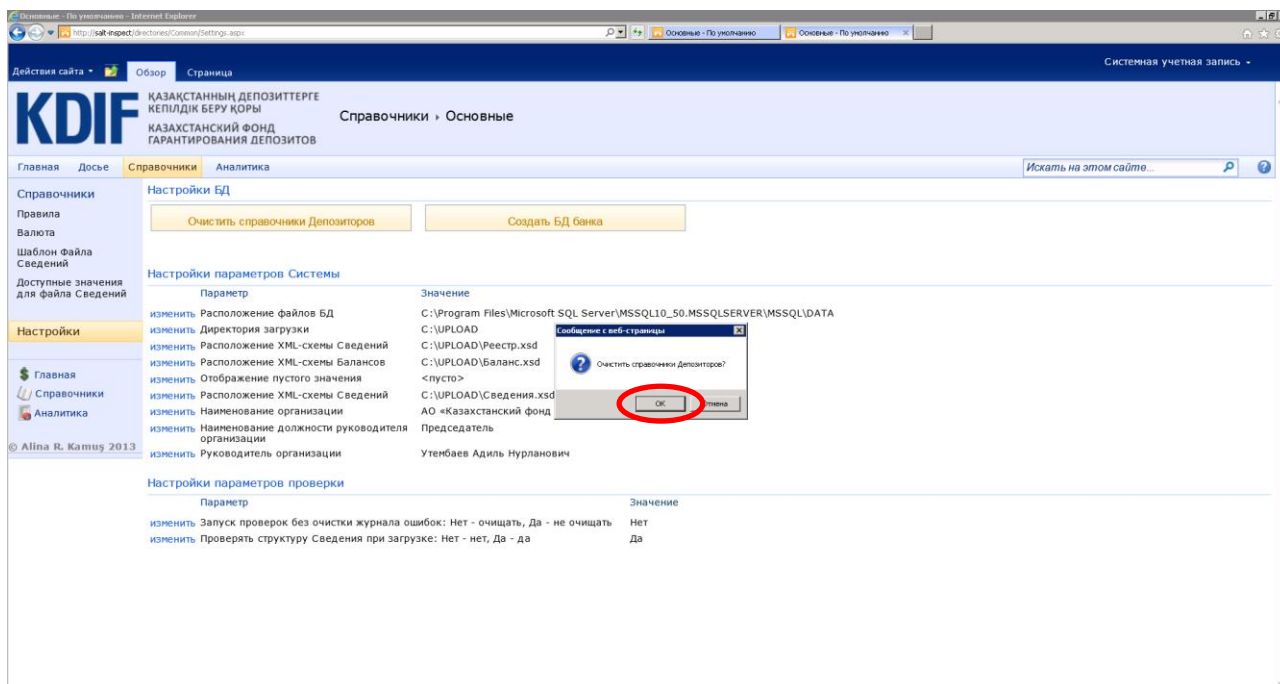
Основные - По умолчанию - Internet Explorer

http://salt-inspect/directories/Common/Settings.aspx

Основные - По умолчанию

Основные - По умолчанию

Действия сайта

Обзор

Страница

Системная учетная запись

KDIF

ҚАЗАҚСТАННЫҢ ДЕПОЗИТТЕРГЕ КЕПІЛДІК БЕРУ ҚОРЫ

КАЗАХСТАНСКИЙ ФОНД ГАРАНТИРОВАНИЯ ДЕПОЗИТОВ

Справочники › Основные

Главная

Досье

Справочники

Аналитика

Искать на этом сайте...

Справочники

Правила

Валюта

Шаблон Файла Сведений

Доступные значения для файла Сведений

Настройки

Главная

Справочники

Аналитика

© Alina R. Kamuş 2013

Настройки БД

Очистить справочники Депозиторов

Создать БД банка

Настройки параметров Системы

| | Параметр | Значение |
|---|---|---|
| изменить | Расположение файлов БД | C:\Program Files\Microsoft SQL Server\MSSQL10_50.MSSQLSERVER\MSSQL\DATA |
| изменить | Директория загрузки | C:\UPLOAD |
| изменить | Расположение XML-схемы Сведений | C:\UPLOAD\Реестр.xsd |
| изменить | Расположение XML-схемы Балансов | C:\UPLOAD\Баланс.xsd |
| изменить | Отображение пустого значения | <пусто> |
| изменить | Расположение XML-схемы Сведений | C:\UPLOAD\Сведения.xsd |
| изменить | Наименование организации | АО «Казахстанский фонд |
| изменить | Наименование должности руководителя организации | Председатель |
| изменить | Руководитель организации | Утембаев Адиль Нурланович |

Сообщение с веб-страницы

Очистить справочники Депозиторов?

ОК

Отмена

Настройки параметров проверки

| | Параметр | Значение |
|---|---|---|
| изменить | Запуск проверок без очистки журнала ошибок: Нет - очищать, Да - не очищать | Нет |
| изменить | Проверять структуру Сведения при загрузке: Нет - нет, Да - да | Да |